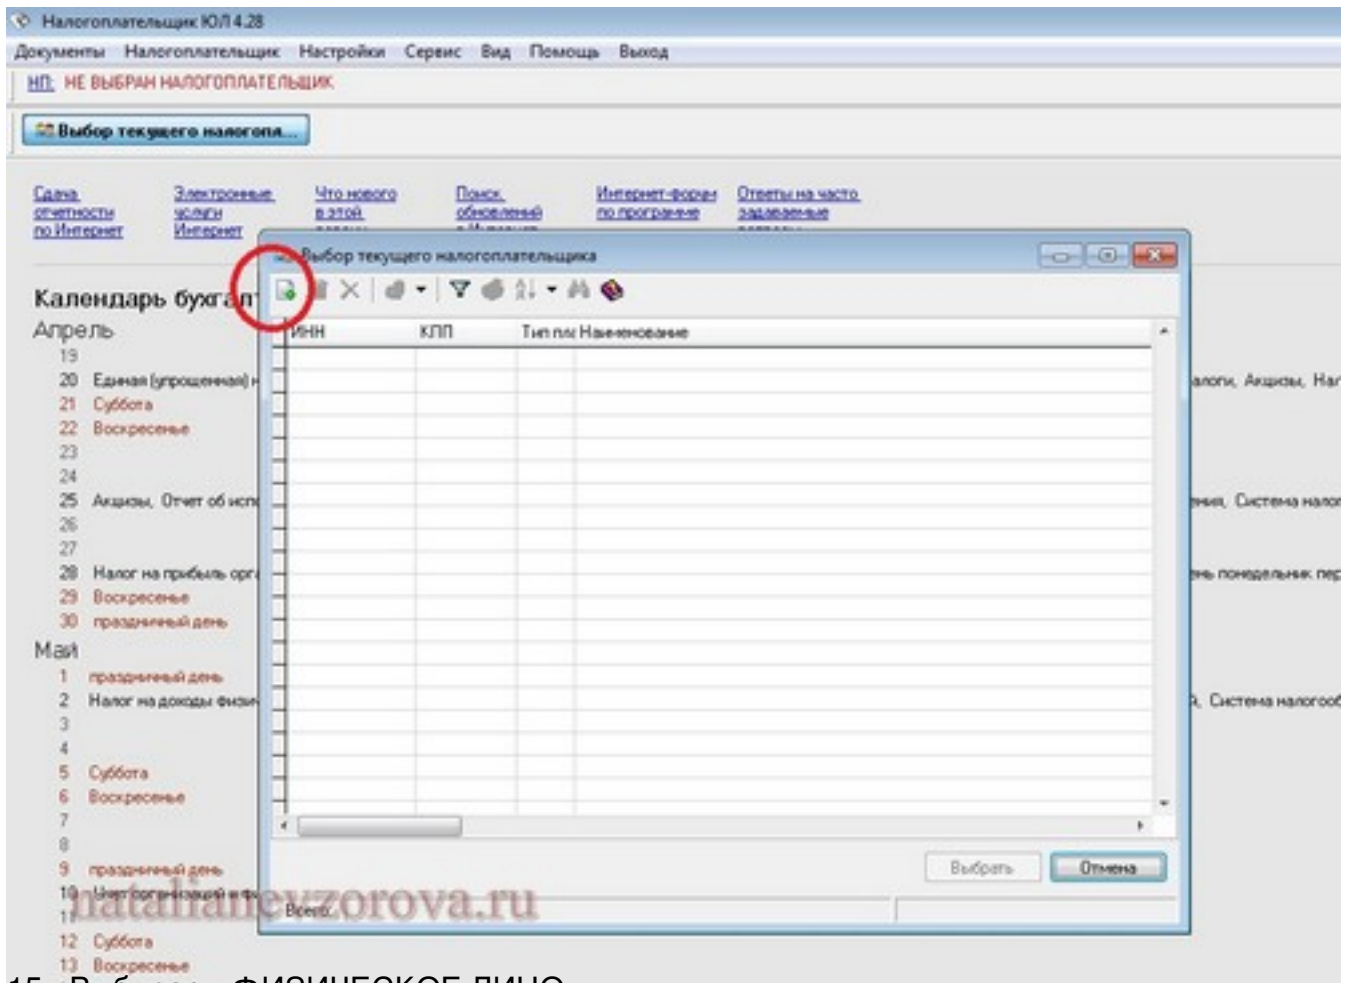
Налогоплательщик ЮЛ 4.28

Документы Налогоплательщик Настройки Сервис Вид Помощь Выход

НП: НЕ ВЫБРАН НАЛОГОПЛАТЕЛЬЩИК

Выбор текущего налогопл...

Сдача отчетности по Интернет

Электронные услуги Интернет

Что нового в этой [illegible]

Поиск обновлений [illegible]

Интернет-форум по программе

Ответы на часто задаваемые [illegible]

Календарь бухгалт

Апрель
19
20 Единый (упрощенный) н
21 Суббота
22 Воскресенье
23
24
25 Акцизы, Отчет об исп
26
27
28 Налог на прибыль орг
29 Воскресенье
30 праздничный день
Май
1 праздничный день
2 Налог на доходы физи
3
4
5 Суббота
6 Воскресенье
7
8
9 праздничный день
10 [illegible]
11
12 Суббота
13 Воскресенье

алоги, Акцизы, На
ения, Система нало
ень понедельник пер
, Система налогоо

Выбор текущего налогоплательщика

| ИНН | КПП | Тип пл | Наименование |
|---|---|---|---|

Выбрать Отмена

Всего:

natalianevzorova.ru

15. «Выбираем ФИЗИЧЕСКОЕ ЛИЦО